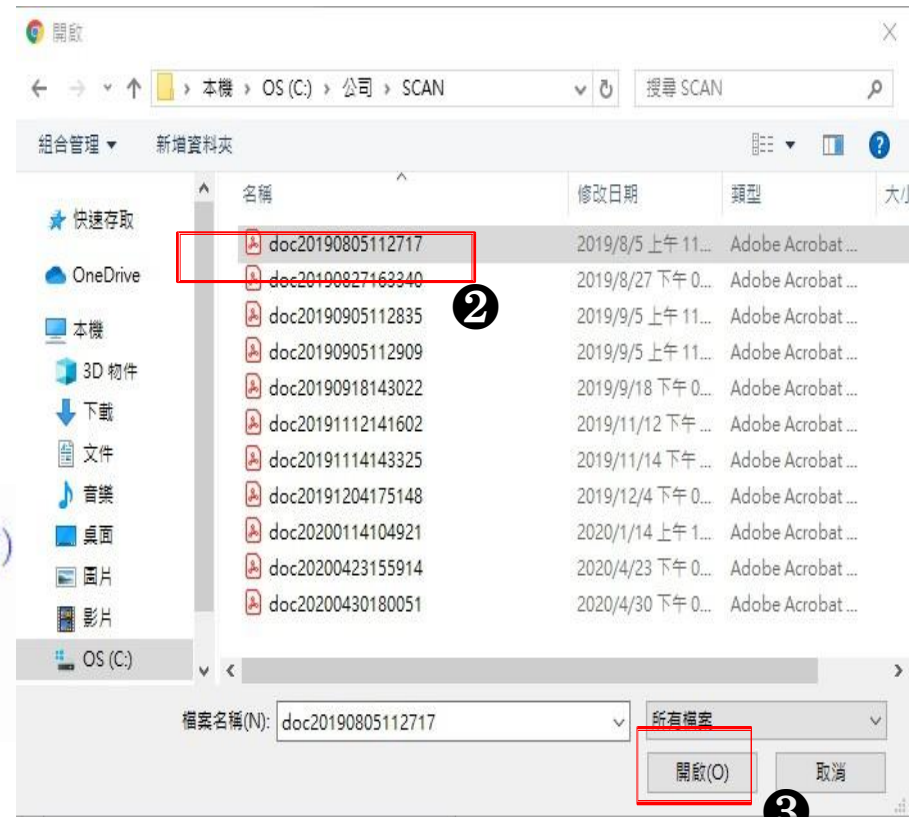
開啟

本機 › OS (C:) › 公司 › SCAN

搜尋 SCAN

組合管理 ▾　新增資料夾

快速存取
OneDrive
本機
3D 物件
下載
文件
音樂
桌面
圖片
影片
OS (C:)

| 名稱 | 修改日期 | 類型 | 大小 |
|---|---|---|---|
| doc20190805112717 | 2019/8/5 上午 11... | Adobe Acrobat ... | |
| doc20190827163340 | 2019/8/27 下午 0... | Adobe Acrobat ... | |
| doc20190905112835 | 2019/9/5 上午 11... | Adobe Acrobat ... | |
| doc20190905112909 | 2019/9/5 上午 11... | Adobe Acrobat ... | |
| doc20190918143022 | 2019/9/18 下午 0... | Adobe Acrobat ... | |
| doc20191112141602 | 2019/11/12 下午 ... | Adobe Acrobat ... | |
| doc20191114143325 | 2019/11/14 下午 ... | Adobe Acrobat ... | |
| doc20191204175148 | 2019/12/4 下午 0... | Adobe Acrobat ... | |
| doc20200114104921 | 2020/1/14 上午 1... | Adobe Acrobat ... | |
| doc20200423155914 | 2020/4/23 下午 0... | Adobe Acrobat ... | |
| doc20200430180051 | 2020/4/30 下午 0... | Adobe Acrobat ... | |

❷

檔案名稱(N): doc20190805112717　所有檔案

開啟(O)　取消

❸